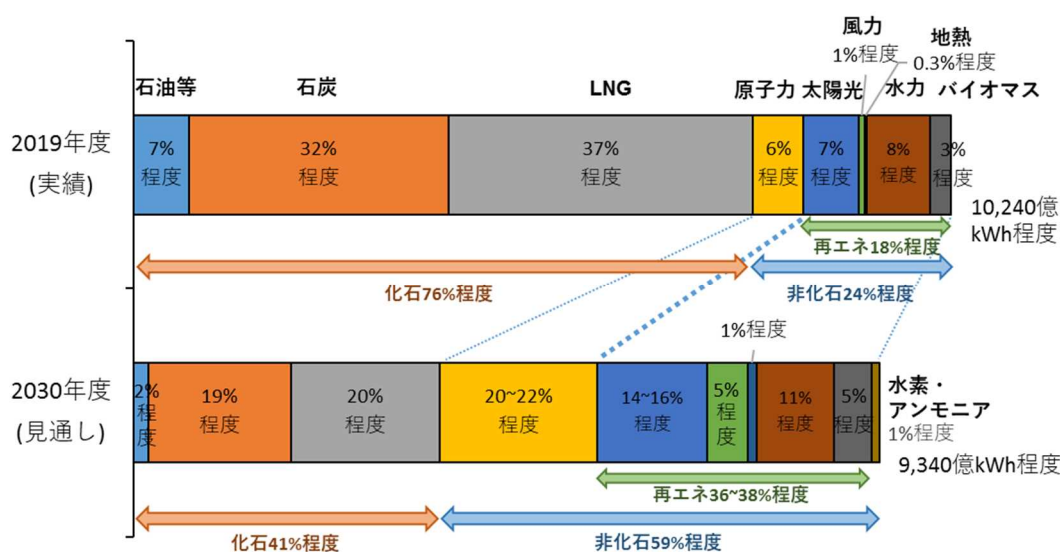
風力
1%程度
地熱
0.3%程度

石油等 石炭 LNG 原子力 太陽光 水力 バイオマス

2019年度
(実績)

7%程度 32%程度 37%程度 6%程度 7%程度 8%程度 3%程度

10,240億kWh程度

再エネ18%程度

化石76%程度

非化石24%程度

1%程度

2030年度
(見通し)

2%程度 19%程度 20%程度 20~22%程度 14~16%程度 5%程度 11%程度 5%程度

水素・アンモニア
1%程度

9,340億kWh程度

再エネ36~38%程度

化石41%程度

非化石59%程度